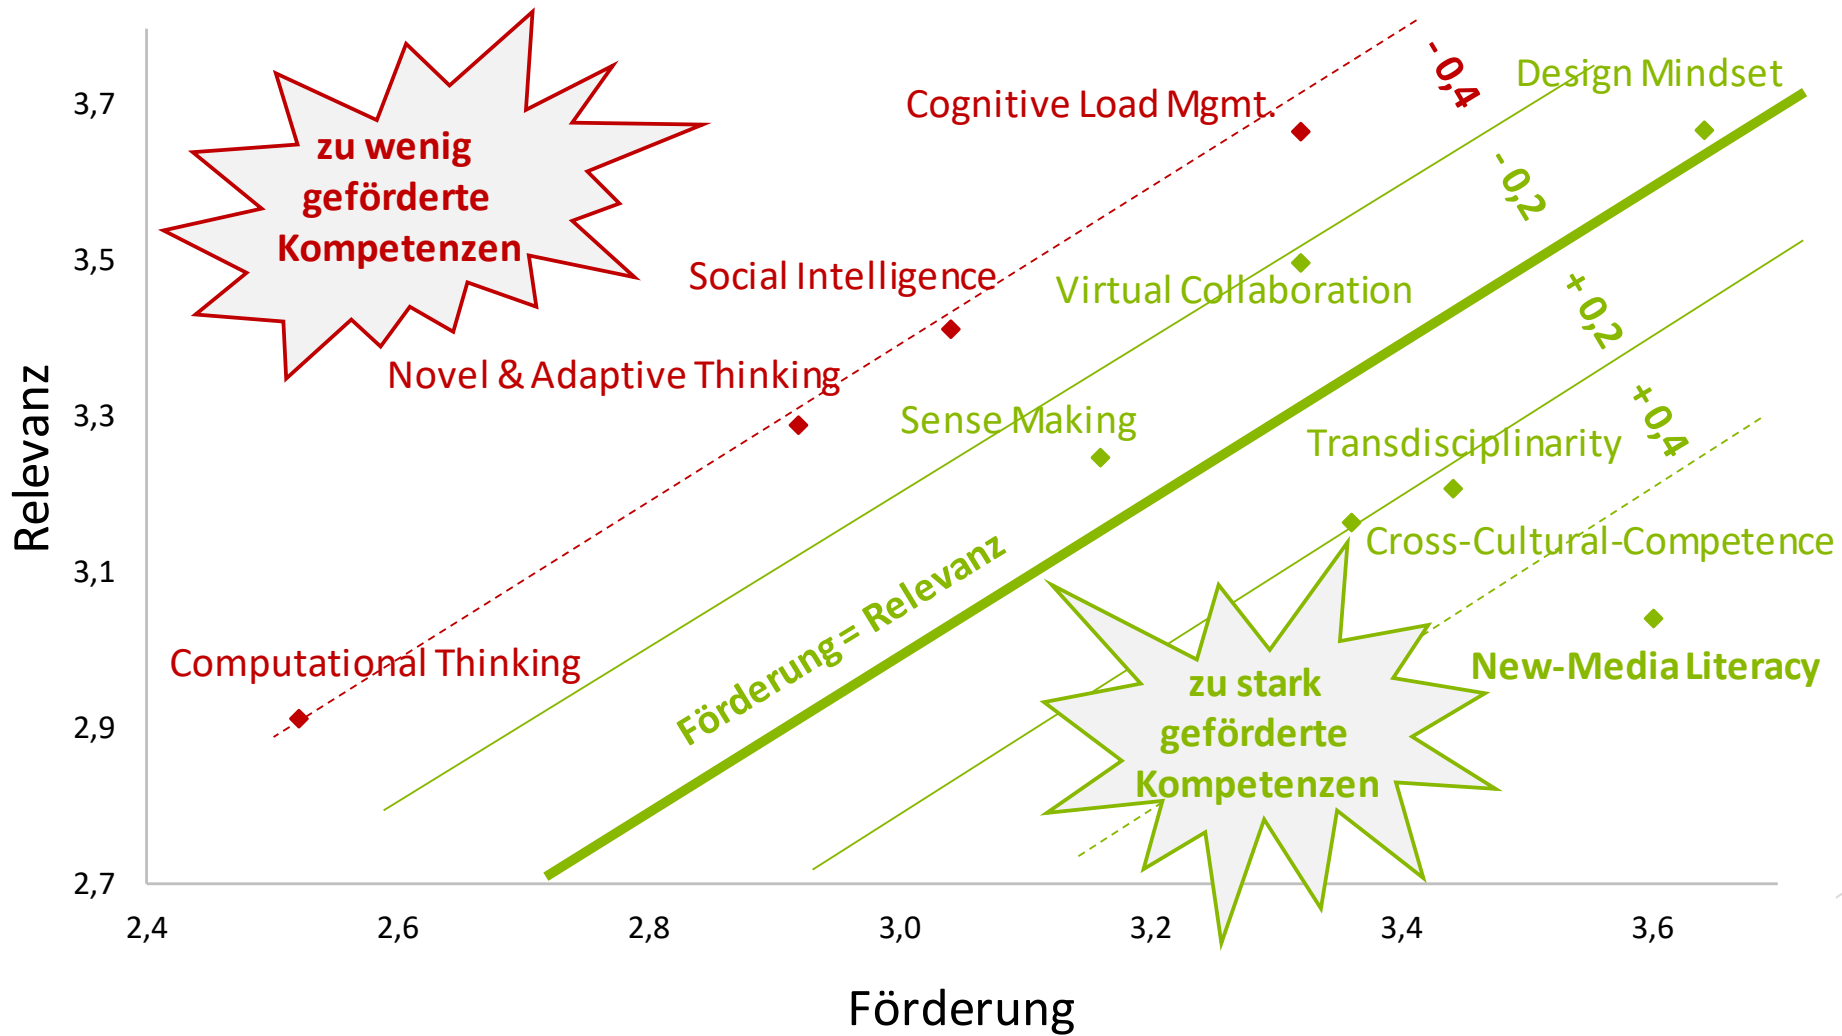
zu wenig geförderte Kompetenzen

Cognitive Load Mgmt.

- 0,4

Design Mindset

- 0,2

Social Intelligence

Virtual Collaboration

+ 0,2

Novel & Adaptive Thinking

Sense Making

Transdisciplinarity

+ 0,4

Cross-Cultural-Competence

Förderung = Relevanz

Computational Thinking

New-Media Literacy

zu stark geförderte Kompetenzen

Relevanz

3,7
3,5
3,3
3,1
2,9
2,7

2,4
2,6
2,8
3,0
3,2
3,4
3,6

Förderung